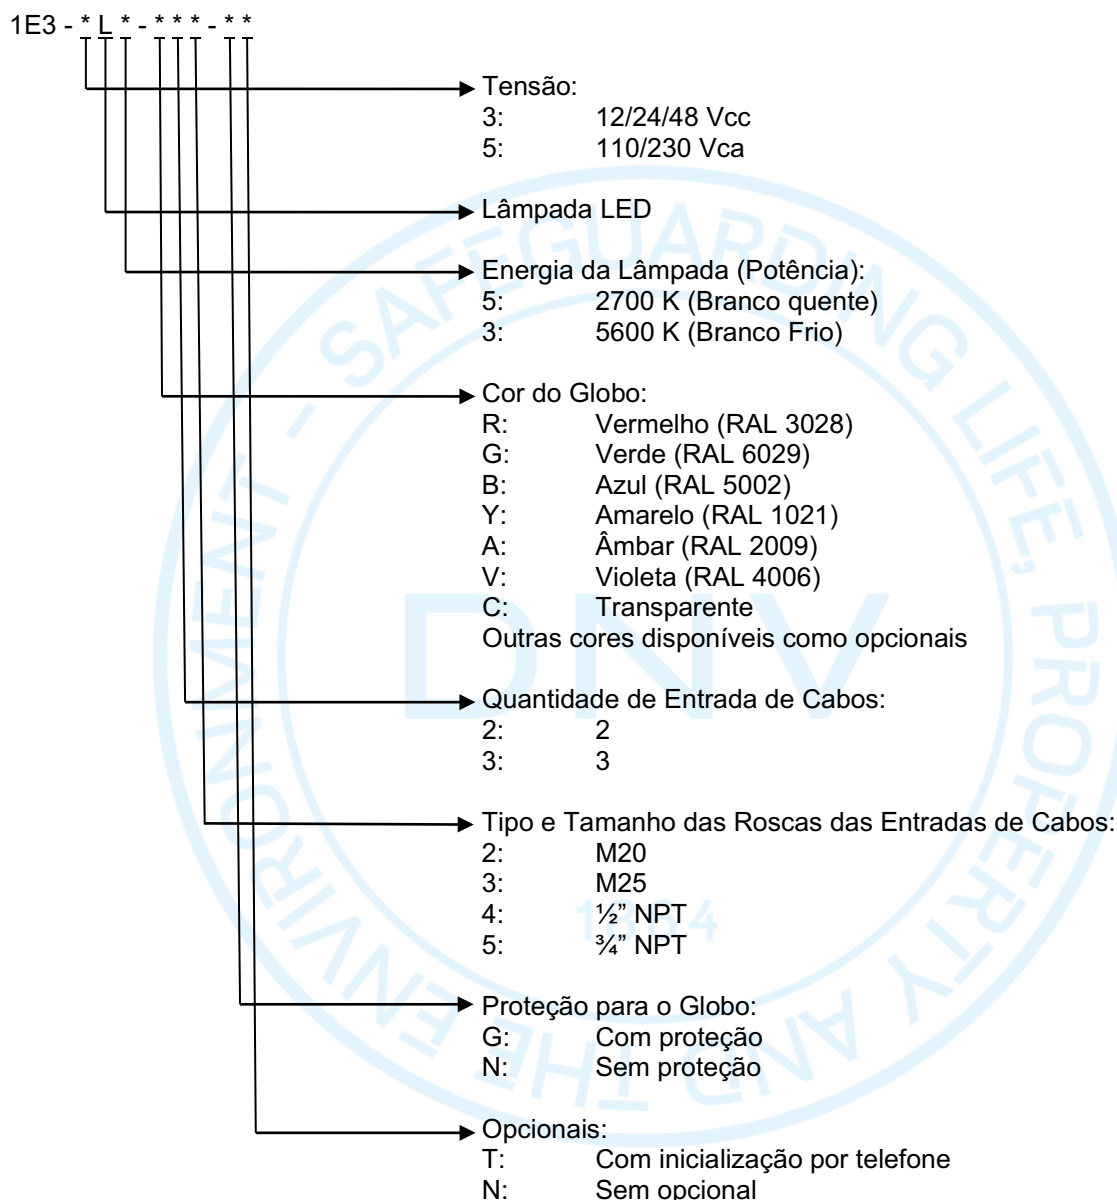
1E3 - * L * - * * * - * *

Tensão:
3: 12/24/48 Vcc
5: 110/230 Vca

Lâmpada LED

Energia da Lâmpada (Potência):
5: 2700 K (Branco quente)
3: 5600 K (Branco Frio)

Cor do Globo:
R: Vermelho (RAL 3028)
G: Verde (RAL 6029)
B: Azul (RAL 5002)
Y: Amarelo (RAL 1021)
A: Âmbar (RAL 2009)
V: Violeta (RAL 4006)
C: Transparente
Outras cores disponíveis como opcionais

Quantidade de Entrada de Cabos:
2: 2
3: 3

Tipo e Tamanho das Roscas das Entradas de Cabos:
2: M20
3: M25
4: ½" NPT
5: ¾" NPT

Proteção para o Globo:
G: Com proteção
N: Sem proteção

Opcionais:
T: Com inicialização por telefone
N: Sem opcional

DNV - SAFEGUARDING LIFE, PROPERTY AND THE ENVIRONMENT
1914